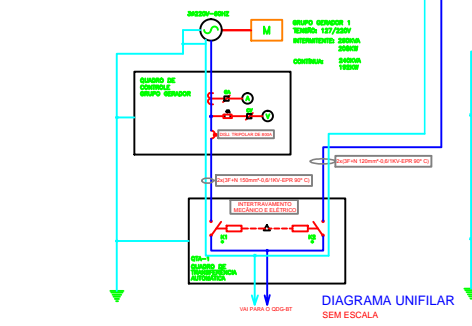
3Ø220V-60HZ
M
GRUPO GERADOR 1
TENSÃO: 127/220V
INTERMITENTE: 260KVA
208KW
CONTÍNUA: 240KVA
192KW

QUADRO DE CONTROLE GRUPO GERADOR
DISJ. TRIPOLAR DE BAIXA

2x(3F+N 120mm²-0,6/1KV-EPR 90° C)
2x(3F+N 150mm²-0,6/1KV-EPR 90° C)

INTERTRAVAMENTO MECÂNICO E ELÉTRICO
K1
K2

QTA-1
QUADRO DE TRANSFERÊNCIA AUTOMÁTICA

VAI PARA O QDG-BT

DIAGRAMA UNIFILAR
SEM ESCALA